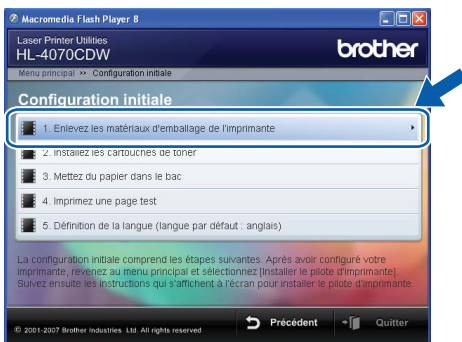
Macromedia Flash Player 8

Laser Printer Utilities
HL-4070CDW

brother

Menu principal >> Configuration initiale

Configuration initiale

1. Enlevez les matériaux d'emballage de l'imprimante

2. Installez les cartouches de toner

3. Mettez du papier dans le bac

4. Imprimez une page test

5. Définition de la langue (langue par défaut : anglais)

La configuration initiale comprend les étapes suivantes. Après avoir configuré votre imprimante, revenez au menu principal et sélectionnez [Installer le pilote d'imprimante]. Suivez ensuite les instructions qui s'affichent à l'écran pour installer le pilote d'imprimante.

© 2001-2007 Brother Industries Ltd. All rights reserved

Précédent

Quitter